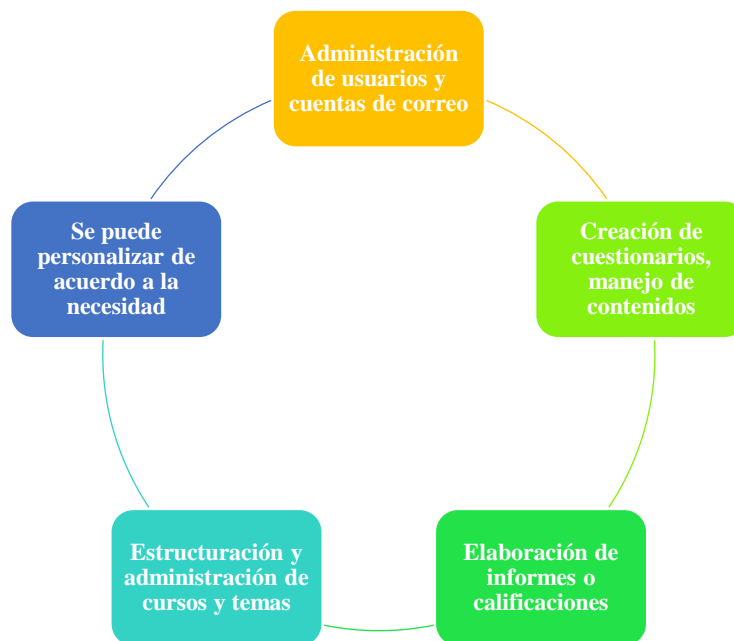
Administración de usuarios y cuentas de correo

Creación de cuestionarios, manejo de contenidos

Elaboración de informes o calificaciones

Estructuración y administración de cursos y temas

Se puede personalizar de acuerdo a la necesidad